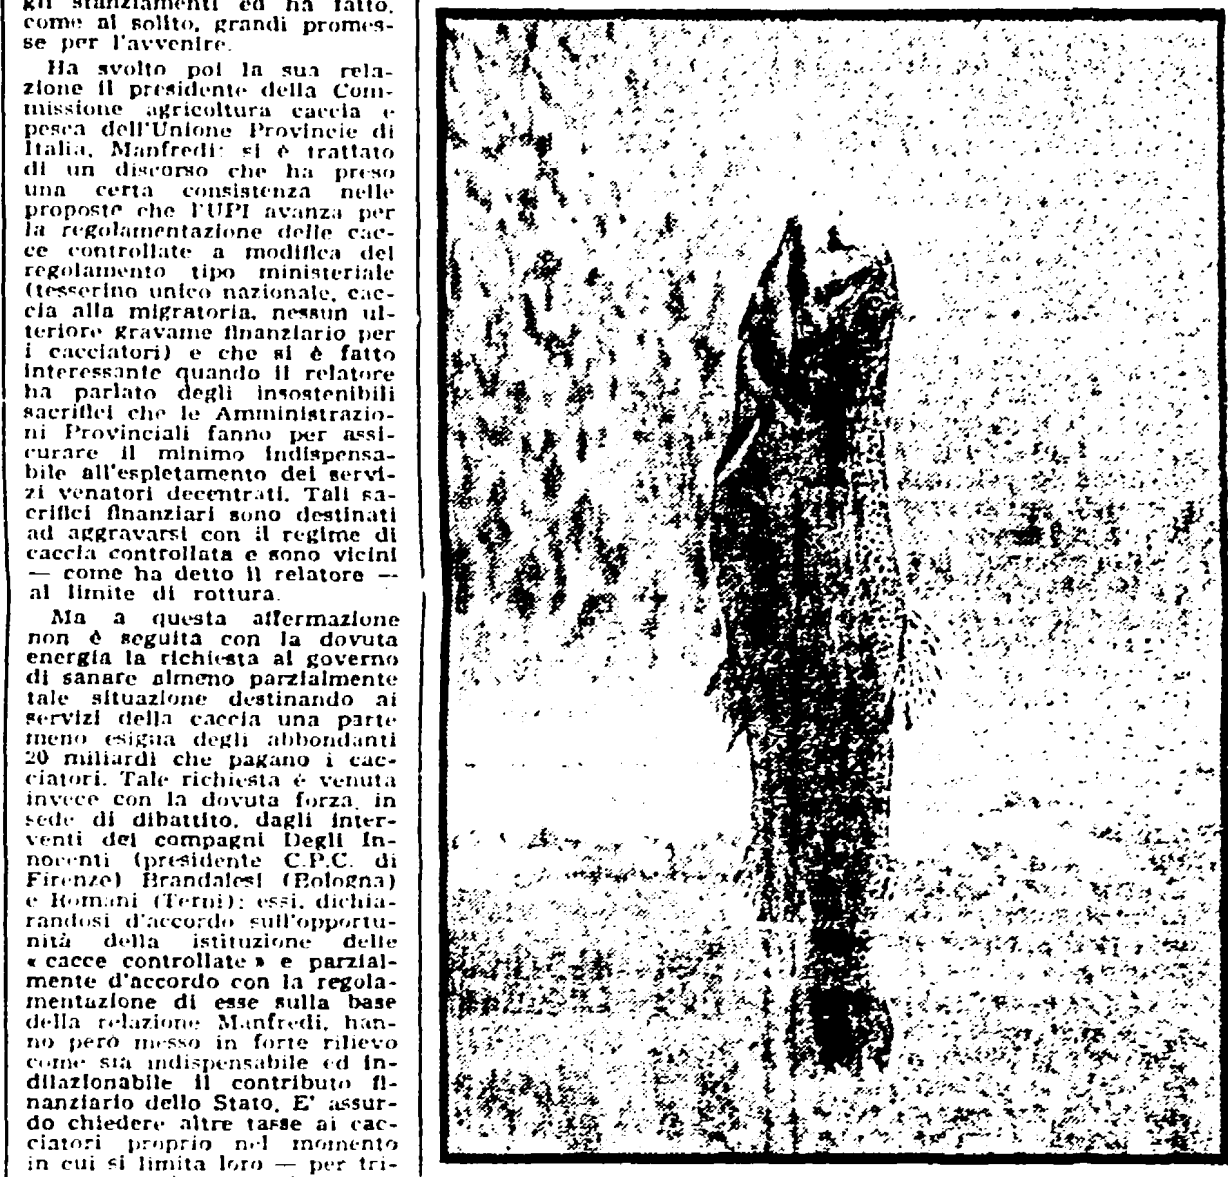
gli stanziamenti ed ha fatto, come al solito, grandi promesse per l'avvenire.

Ha svolto poi la sua relazione il presidente della Commissione agricoltura caccia e pesca dell'Unione Provincie di Italia, Manfredi: si è trattato di un discorso che ha preso una certa consistenza nelle proposte che l'UPI avanza per la regolamentazione delle cacce controllate a modifica del regolamento tipo ministeriale (tesserino unico nazionale, caccia alla migratoria, nessun ulteriore gravame finanziario per i cacciatori) e che si è fatto interessante quando il relatore ha parlato degli insostenibili sacrifici che le Amministrazioni Provinciali fanno per assicurare il minimo indispensabile all'espletamento dei servizi venatori decentrati. Tali sacrifici finanziari sono destinati ad aggravarsi con il regime di caccia controllata e sono vicini — come ha detto il relatore — al limite di rottura.

Ma a questa affermazione non è seguita con la dovuta energia la richiesta al governo di sanare almeno parzialmente tale situazione destinando ai servizi della caccia una parte meno esigua degli abbondanti 20 miliardi che pagano i cacciatori. Tale richiesta è venuta invece con la dovuta forza, in sede di dibattito, dagli interventi dei compagni Degli Innocenti (presidente C.P.C. di Firenze) Brandalesi (Bologna) e Romani (Terni): essi, dichiarandosi d'accordo sull'opportunità della istituzione delle « cacce controllate » e parzialmente d'accordo con la regolamentazione di esse sulla base della relazione Manfredi, hanno però messo in forte rilievo come sia indispensabile ed indilazionabile il contributo finanziario dello Stato. E' assurdo chiedere altre tasse ai cacciatori proprio nel momento in cui si limita loro — per tri-